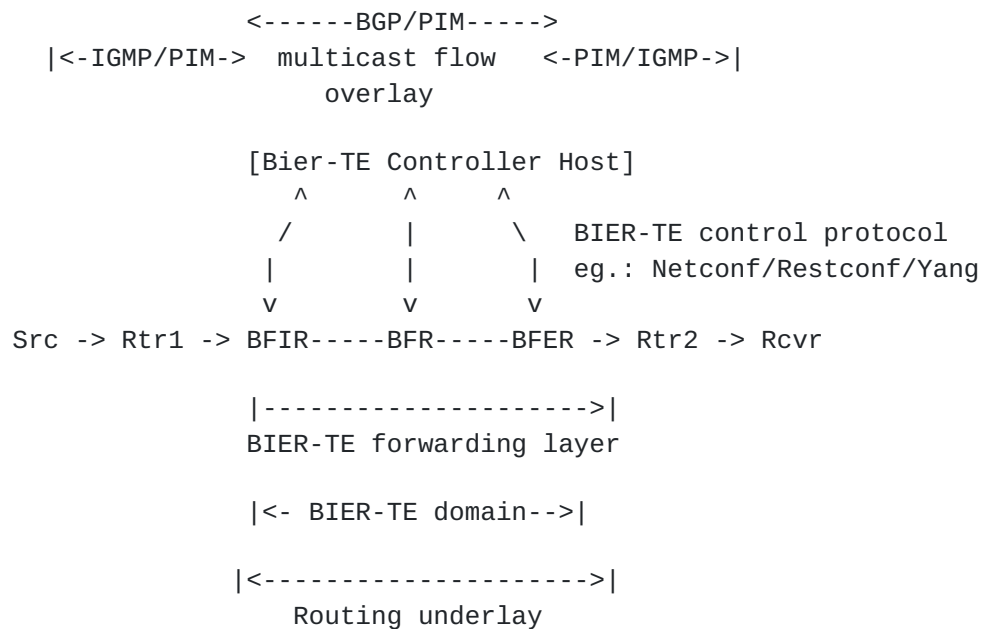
<------BGP/PIM----->
|<-IGMP/PIM-> multicast flow <-PIM/IGMP->|
overlay

[Bier-TE Controller Host]
^ ^ ^
/ | \ BIER-TE control protocol
| | | eg.: Netconf/Restconf/Yang
v v v
Src -> Rtr1 -> BFIR-----BFR-----BFER -> Rtr2 -> Rcvr

|--------------------->|
BIER-TE forwarding layer

|<- BIER-TE domain-->|

|<--------------------->|
Routing underlay